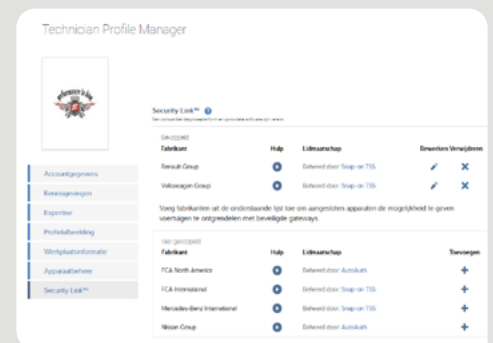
Technician Profile Manager

Accountgegevens
Kennisgevingen
Expertise
Profielafbeelding
Werkplaatsinformatie
Apparaatbeheer
Security Link™

Security Link™
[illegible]

Gekoppeld

| Fabrikant | Hulp | Lidmaatschap | Bewerken | Verwijderen |
|---|---|---|---|---|
| Renault Group | | Beheerd door: Snap-on TSS | | |
| Volkswagen Group | | Beheerd door: Snap-on TSS | | |

Voeg fabrikanten uit de onderstaande lijst toe om aangesloten apparaten de mogelijkheid te geven voertuigen te ontgrendelen met beveiligde gateways.

Niet gekoppeld

| Fabrikant | Hulp | Lidmaatschap | Toevoegen |
|---|---|---|---|
| FCA North America | | Beheerd door: AutoAuth | |
| FCA International | | Beheerd door: Snap-on TSS | |
| Mercedes-Benz International | | Beheerd door: Snap-on TSS | |
| Nissan Group | | Beheerd door: AutoAuth | |